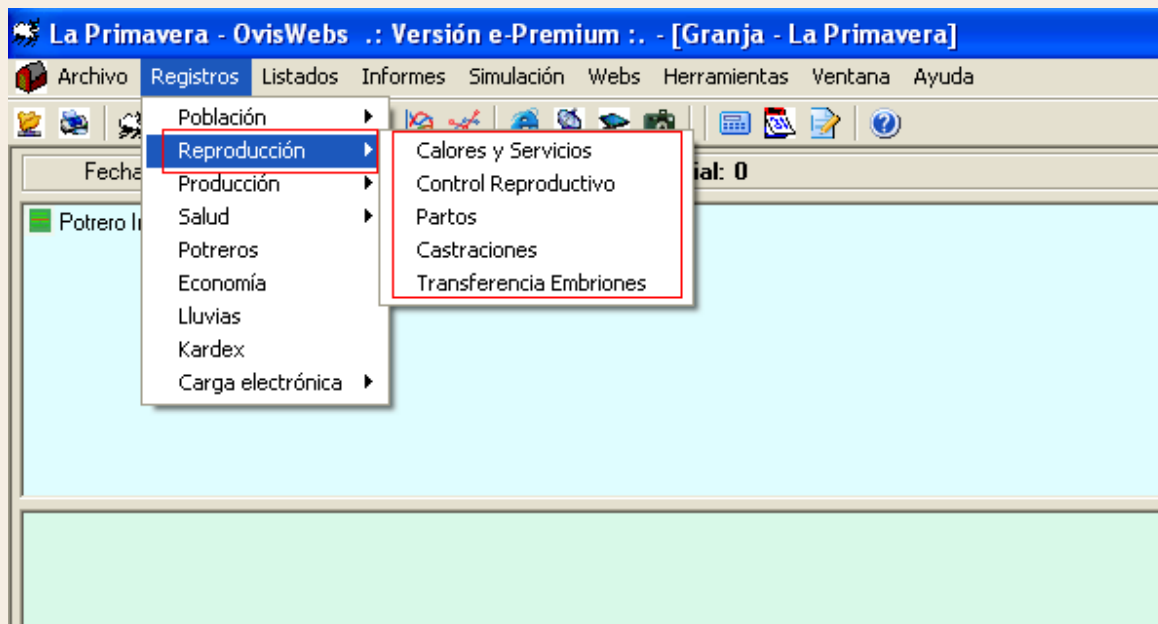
La Primavera - OvisWebs .: Versión e-Premium :. - [Granja - La Primavera]

Archivo Registros Listados Informes Simulación Webs Herramientas Ventana Ayuda

Población
Reproducción
Producción
Salud
Potreros
Economía
Lluvias
Kardex
Carga electrónica

Calores y Servicios
Control Reproductivo
Partos
Castraciones
Transferencia Embriones

Fecha

ial: 0

Potrero I